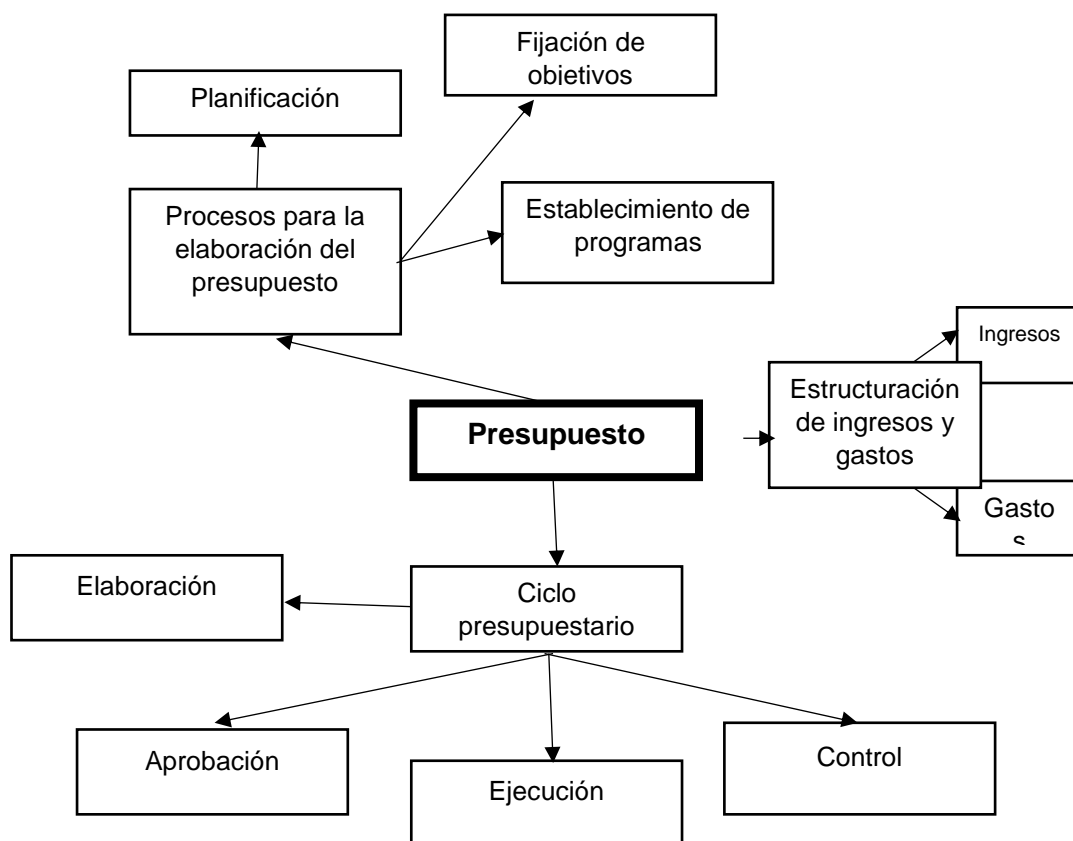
Fijación de objetivos

Planificación

Procesos para la elaboración del presupuesto

Establecimiento de programas

Ingresos

Estructuración de ingresos y gastos

Presupuesto

Gasto s

Elaboración

Ciclo presupuestario

Aprobación

Ejecución

Control